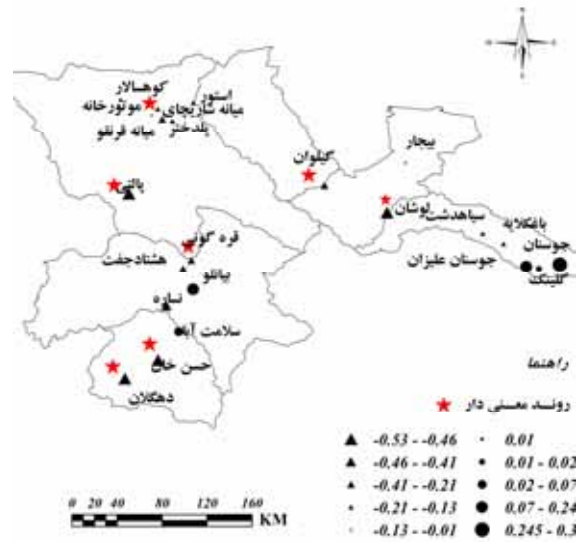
کوهسالار
موتورخانه
استور
میانه شازیجای
بلدخز
میانه قرنقو
گیلوان
بیجار
بالقی
لوشان
سیاهدشت
بافکلایه
جوستان
قره گونی
هشتادجفت
جوستان علیزان
کلینک
یانالو
ساره
سلامت آباد
حسن خان
دهگلان
راهنما
روند معنی دار
-0.53 - -0.46
-0.46 - -0.41
-0.41 - -0.21
-0.21 - -0.13
-0.13 - -0.01
0.01
0.01 - 0.02
0.02 - 0.07
0.07 - 0.24
0.245 - 0.3
0 20 40 80 120 160
KM